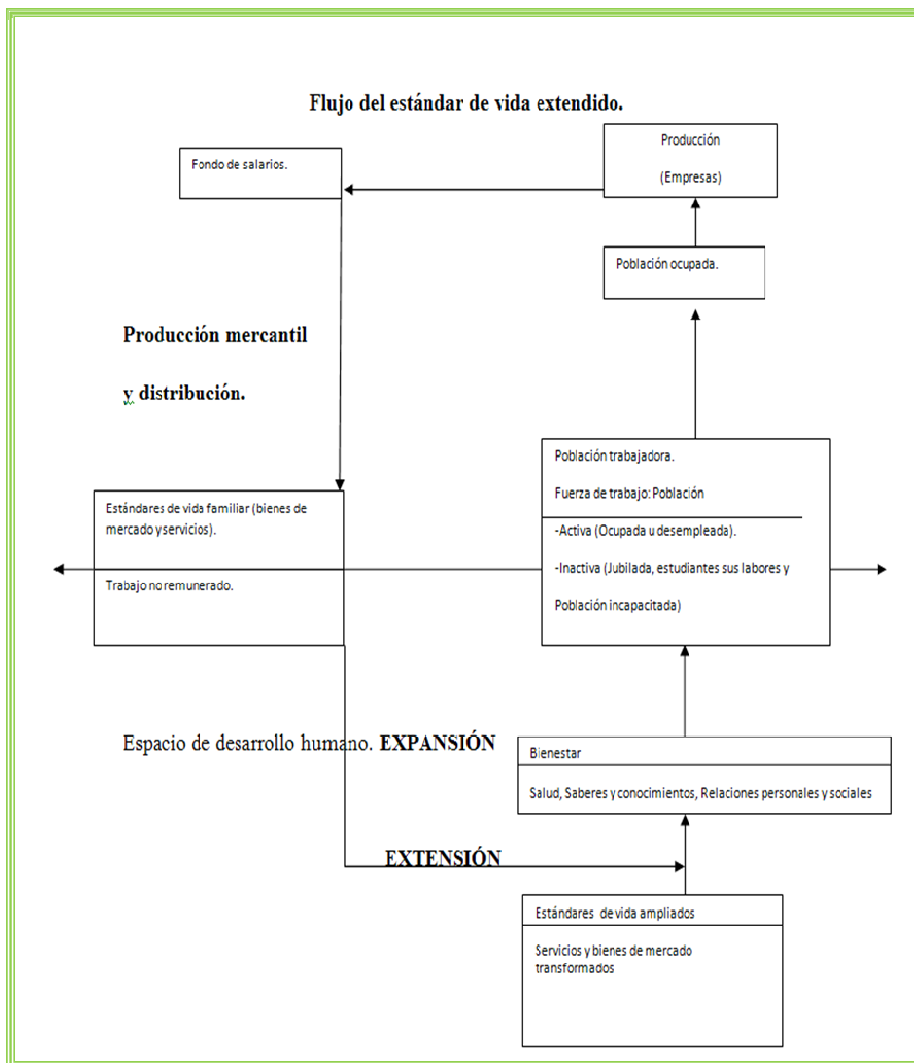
Flujo del estándar de vida extendido.

Fondo de salarios.

Producción

(Empresas)

Población ocupada.

Producción mercantil

y distribución.

Población trabajadora.

Fuerza de trabajo: Población

-Activa (Ocupada u desempleada).

-Inactiva (Jubilada, estudiantes sus labores y Población incapacitada)

Estándares de vida familiar (bienes de mercado y servicios).

Trabajo no remunerado.

Espacio de desarrollo humano. EXPANSIÓN

Bienestar

Salud, Saberes y conocimientos, Relaciones personales y sociales

EXTENSIÓN

Estándares de vida ampliados

Servicios y bienes de mercado transformados